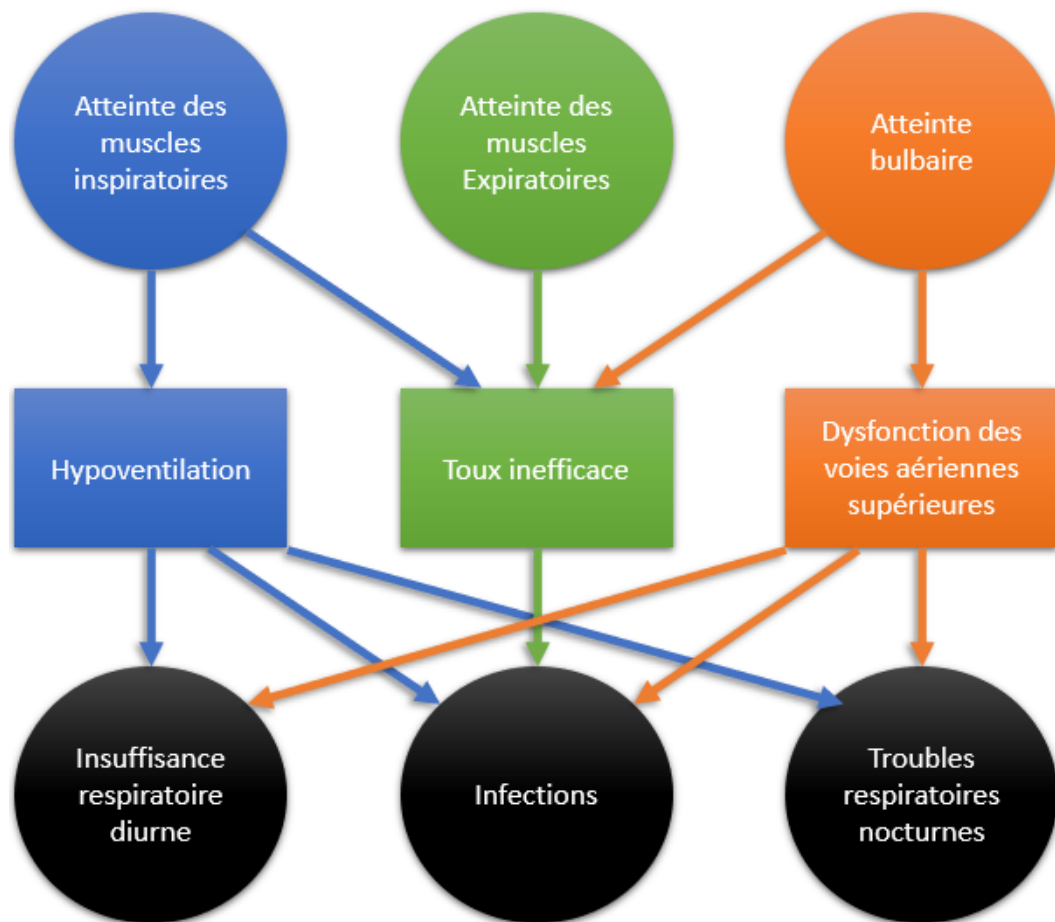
Atteinte des muscles inspiratoires

Atteinte des muscles Expiratoires

Atteinte bulbaire

Hypoventilation

Toux inefficace

Dysfonction des voies aériennes supérieures

Insuffisance respiratoire diurne

Infections

Troubles respiratoires nocturnes